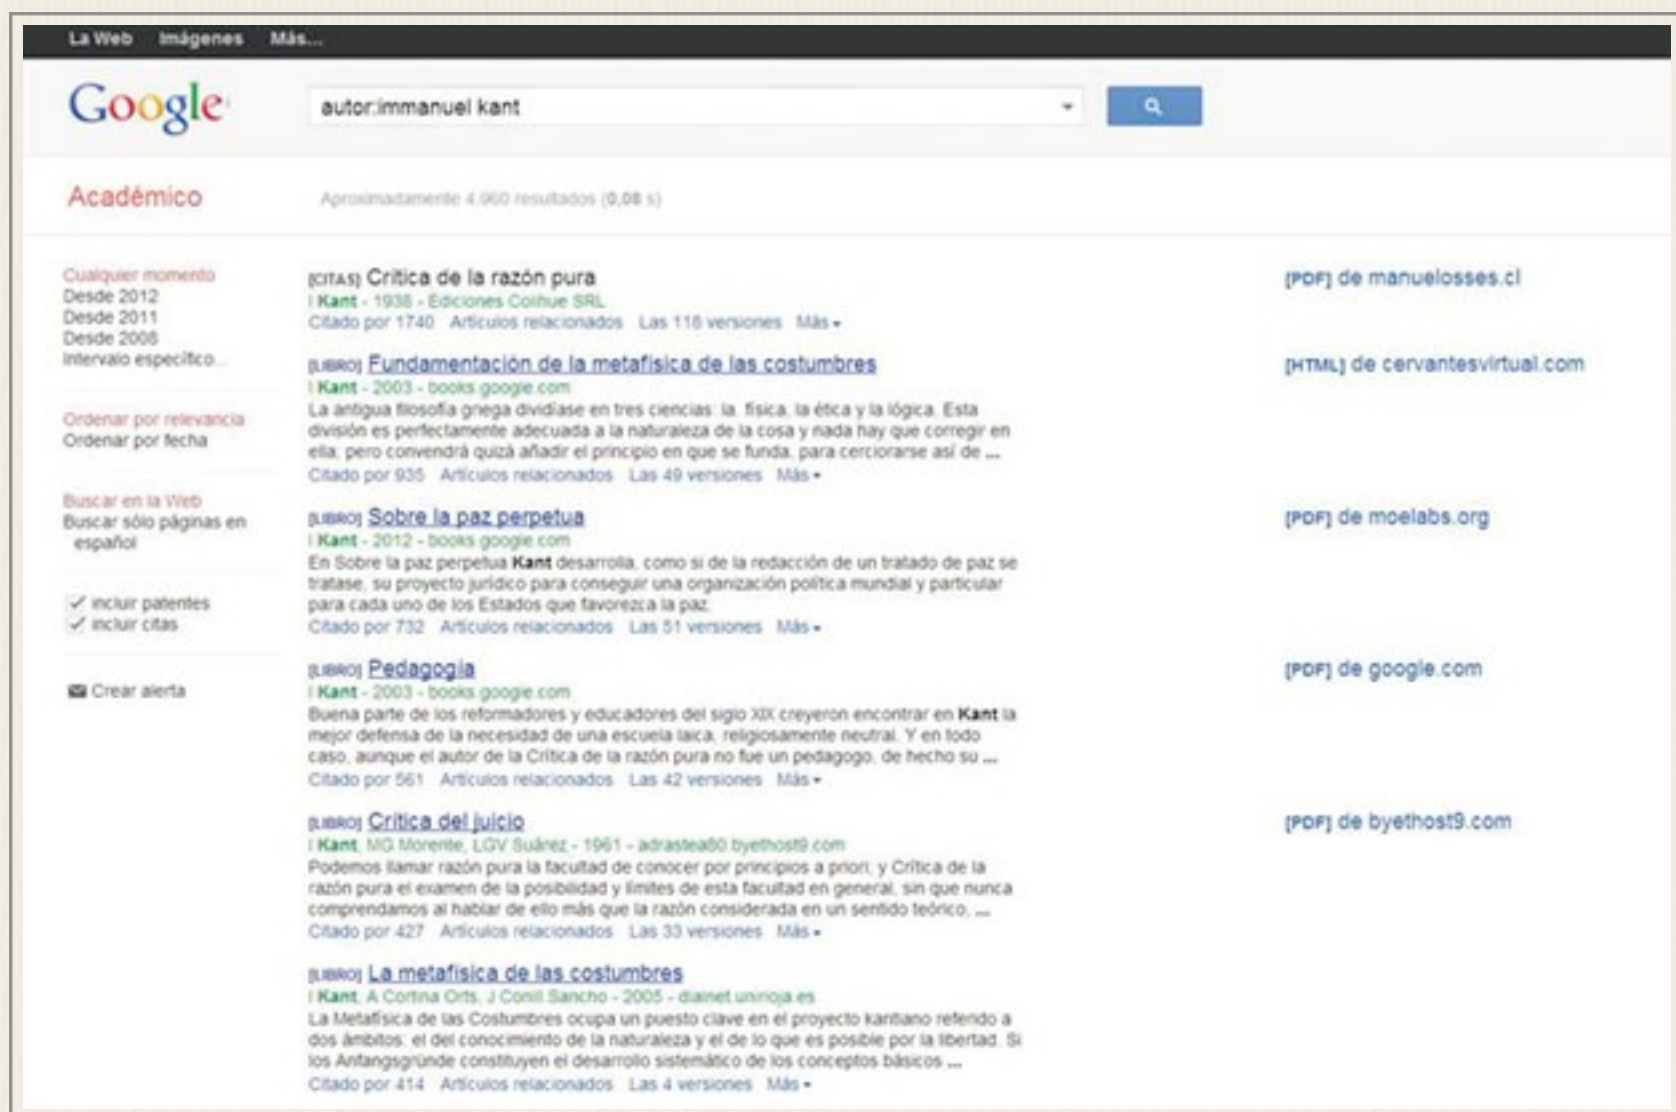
La Web Imágenes Más...

Google

autor:immanuel kant

Académico

Aproximadamente 4.960 resultados (0,08 s)

Cualquier momento
Desde 2012
Desde 2011
Desde 2008
Intervalo específico...

Ordenar por relevancia
Ordenar por fecha

Buscar en la Web
Buscar sólo páginas en español

✓ incluir patentes
✓ incluir citas

Crear alerta

[CITAS] Crítica de la razón pura
I Kant - 1938 - Ediciones Colihue SRL
Citado por 1740 Artículos relacionados Las 118 versiones Más

[PDF] de manuelosses.cl

[LIBRO] Fundamentación de la metafísica de las costumbres
I Kant - 2003 - books.google.com
La antigua filosofía griega dividíase en tres ciencias: la física, la ética y la lógica. Esta división es perfectamente adecuada a la naturaleza de la cosa y nada hay que corregir en ella; pero convendrá quizá añadir el principio en que se funda, para cerciorarse así de ...
Citado por 935 Artículos relacionados Las 49 versiones Más

[HTML] de cervantesvirtual.com

[LIBRO] Sobre la paz perpetua
I Kant - 2012 - books.google.com
En Sobre la paz perpetua Kant desarrolla, como si de la redacción de un tratado de paz se tratase, su proyecto jurídico para conseguir una organización política mundial y particular para cada uno de los Estados que favorezca la paz.
Citado por 732 Artículos relacionados Las 51 versiones Más

[PDF] de moelabs.org

[LIBRO] Pedagogía
I Kant - 2003 - books.google.com
Buena parte de los reformadores y educadores del siglo XIX creyeron encontrar en Kant la mejor defensa de la necesidad de una escuela laica, religiosamente neutral. Y en todo caso, aunque el autor de la Crítica de la razón pura no fue un pedagogo, de hecho su ...
Citado por 561 Artículos relacionados Las 42 versiones Más

[PDF] de google.com

[LIBRO] Crítica del juicio
I Kant, MG Morente, LGV Suárez - 1961 - adrastea80.byethost9.com
Podemos llamar razón pura la facultad de conocer por principios a priori; y Crítica de la razón pura el examen de la posibilidad y límites de esta facultad en general, sin que nunca comprendamos al hablar de ello más que la razón considerada en un sentido teórico, ...
Citado por 427 Artículos relacionados Las 33 versiones Más

[PDF] de byethost9.com

[LIBRO] La metafísica de las costumbres
I Kant, A Cortina Orts, J Conill Sancho - 2005 - dialnet.unirioja.es
La Metafísica de las Costumbres ocupa un puesto clave en el proyecto kantiano referido a dos ámbitos: el del conocimiento de la naturaleza y el de lo que es posible por la libertad. Si los Anfangsgründe constituyen el desarrollo sistemático de los conceptos básicos ...
Citado por 414 Artículos relacionados Las 4 versiones Más